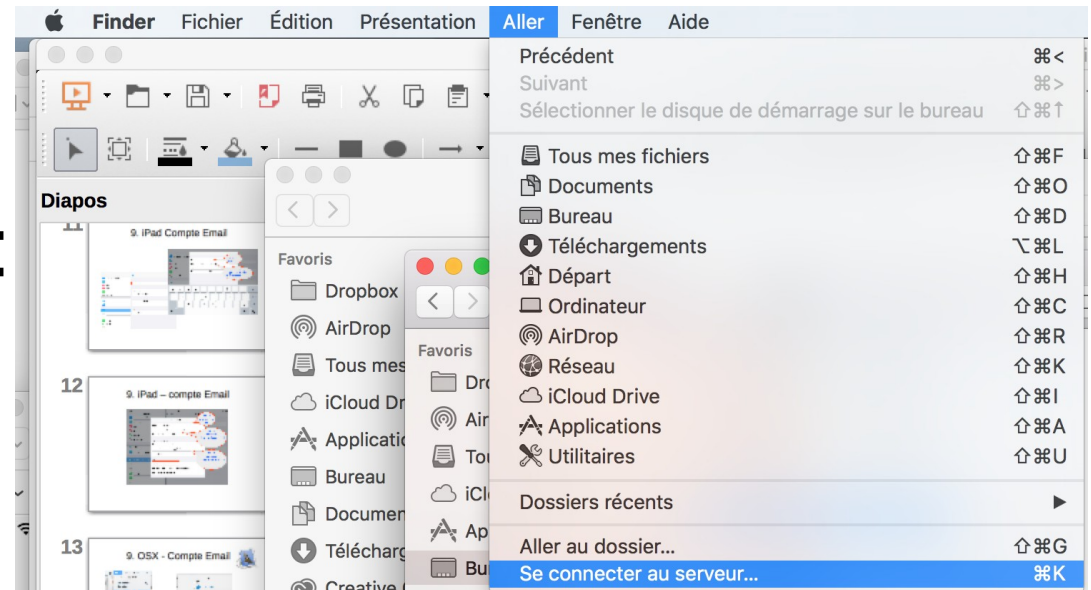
Finder Fichier Édition Présentation Aller Fenêtre Aide

Diapos

11
9. iPad Compte Email

12
9. iPad – compte Email

13
9. OSX - Compte Email

Favoris
Dropbox
AirDrop
Tous mes
iCloud Dr
Applicatio
Bureau
Documen
Télécharg
Creative

Favoris
Dro
Air
Tou
iCl
Ap
Bu

Précédent ⌘<
Suivant ⌘>
Sélectionner le disque de démarrage sur le bureau ⇧⌘↑
Tous mes fichiers ⇧⌘F
Documents ⇧⌘O
Bureau ⇧⌘D
Téléchargements ⌥⌘L
Départ ⇧⌘H
Ordinateur ⇧⌘C
AirDrop ⇧⌘R
Réseau ⇧⌘K
iCloud Drive ⇧⌘I
Applications ⇧⌘A
Utilitaires ⇧⌘U
Dossiers récents ▶
Aller au dossier... ⇧⌘G
Se connecter au serveur... ⌘K